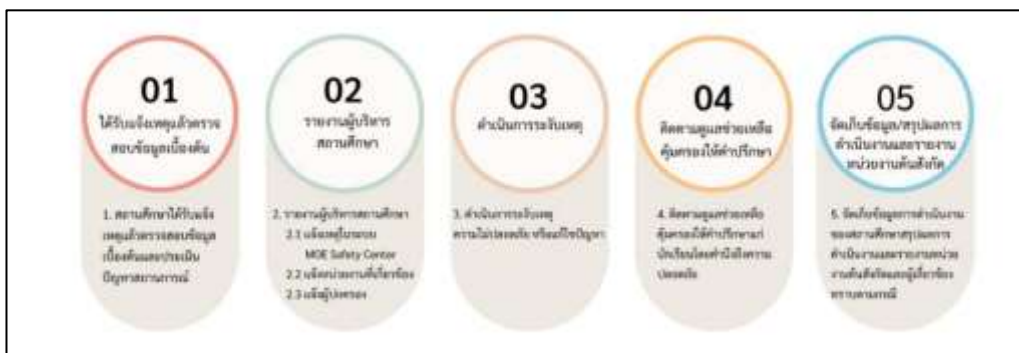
01
ได้รับแจ้งเหตุและตรวจสอบข้อมูลเบื้องต้น

1. สถานศึกษาได้รับแจ้งเหตุและตรวจสอบข้อมูลเบื้องต้นและประเมินปัญหาสถานการณ์

02
รายงานผู้บริหารสถานศึกษา

2. รายงานผู้บริหารสถานศึกษา
2.1 แจ้งเหตุในระบบ MOE Safety Center
2.2 แจ้งหน่วยงานที่เกี่ยวข้อง
2.3 แจ้งผู้ปกครอง

03
ดำเนินการระงับเหตุ

3. ดำเนินการระงับเหตุความไม่ปลอดภัย หรือแก้ไขปัญหา

04
ติดตามดูแลช่วยเหลือคุ้มครองให้คำปรึกษา

4. ติดตามดูแลช่วยเหลือคุ้มครองให้คำปรึกษาแก่นักเรียนโดยคำนึงถึงความปลอดภัย

05
จัดเก็บข้อมูล/สรุปผลการดำเนินงานและรายงานหน่วยงานต้นสังกัด

5. จัดเก็บข้อมูลการดำเนินงานของสถานศึกษาสรุปผลการดำเนินงานและรายงานหน่วยงานต้นสังกัดและผู้เกี่ยวข้องทราบตามกรณี